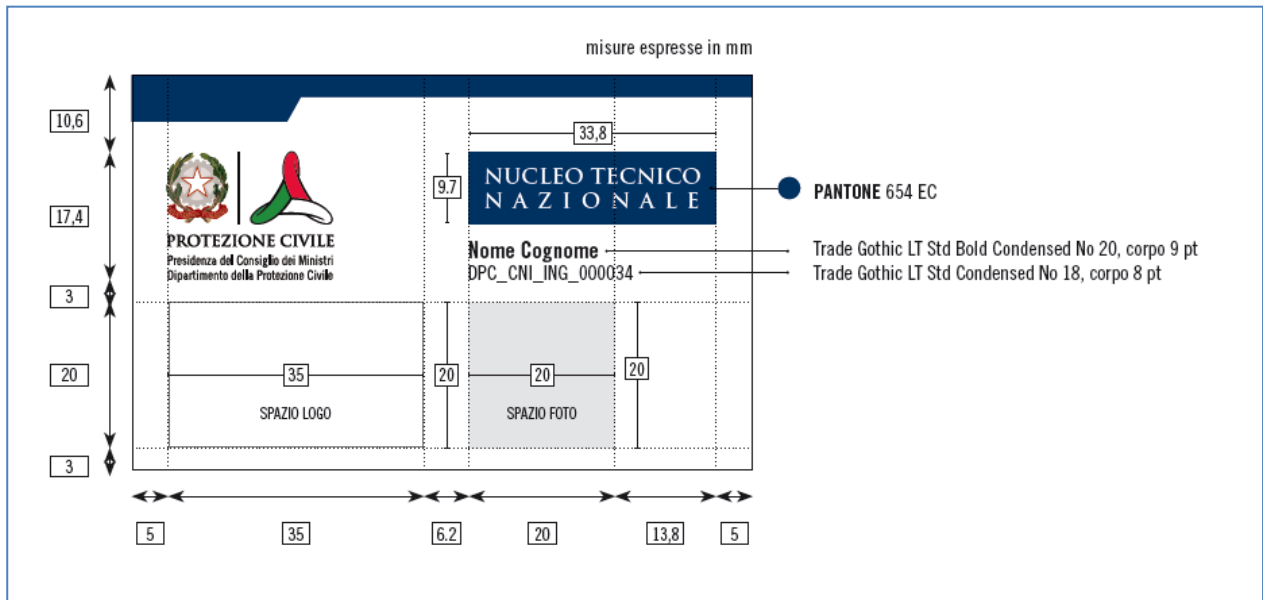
misure espresse in mm

10,6

17,4

3

20

3

33,8

9.7

PROTEZIONE CIVILE
Presidenza del Consiglio dei Ministri
Dipartimento della Protezione Civile

NUCLEO TECNICO
NAZIONALE

PANTONE 654 EC

Nome Cognome

DPC_CNI_ING_000034

Trade Gothic LT Std Bold Condensed No 20, corpo 9 pt

Trade Gothic LT Std Condensed No 18, corpo 8 pt

35

SPAZIO LOGO

20

20

SPAZIO FOTO

20

5

35

6.2

20

13,8

5